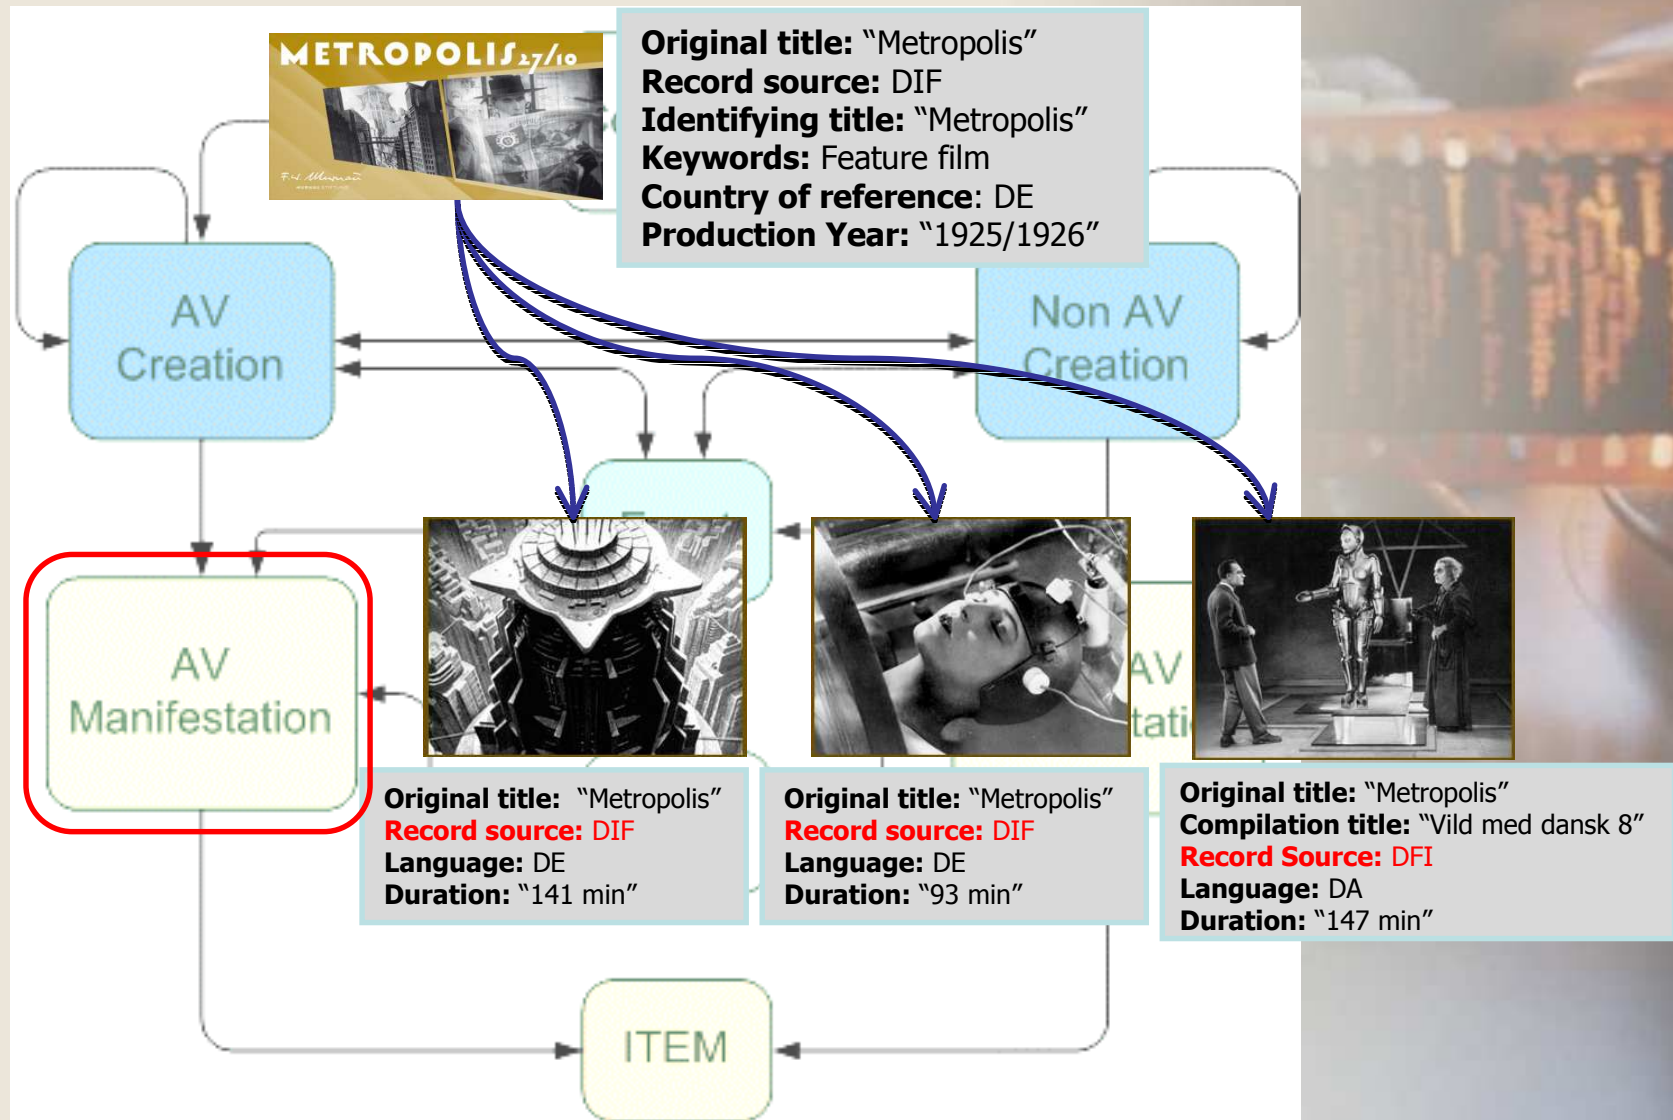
METROPOLIS 27/10

Original title: “Metropolis”
Record source: DIF
Identifying title: “Metropolis”
Keywords: Feature film
Country of reference: DE
Production Year: “1925/1926”

AV Creation

Non AV Creation

AV Manifestation

AV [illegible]tati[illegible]

Original title: “Metropolis”
Record source: DIF
Language: DE
Duration: “141 min”

Original title: “Metropolis”
Record source: DIF
Language: DE
Duration: “93 min”

Original title: “Metropolis”
Compilation title: “Vild med dansk 8”
Record Source: DFI
Language: DA
Duration: “147 min”

ITEM